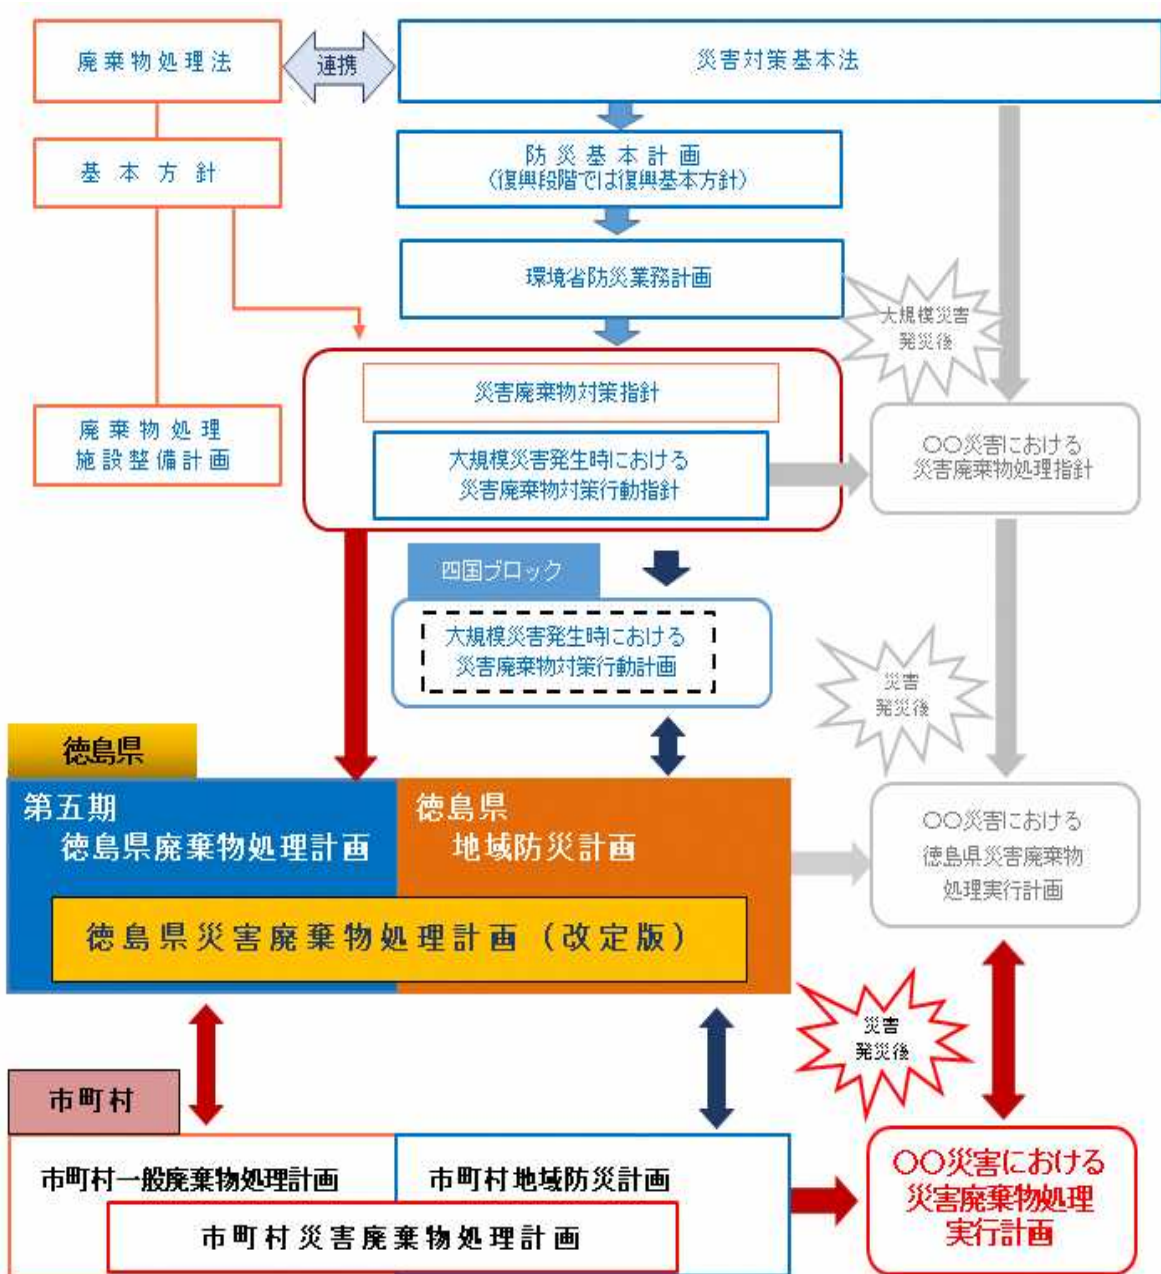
廃棄物処理法

連携

災害対策基本法

基本方針

防災基本計画
（復興段階では復興基本方針）

環境省防災業務計画

大規模災害
発災後

災害廃棄物対策指針

大規模災害発生時における
災害廃棄物対策行動指針

廃棄物処理
施設整備計画

○○災害における
災害廃棄物処理指針

四国ブロック

大規模災害発生時における
災害廃棄物対策行動計画

災害
発災後

徳島県

第五期
徳島県廃棄物処理計画

徳島県
地域防災計画

○○災害における
徳島県災害廃棄物
処理実行計画

徳島県災害廃棄物処理計画（改定版）

災害
発災後

市町村

市町村一般廃棄物処理計画

市町村地域防災計画

市町村災害廃棄物処理計画

○○災害における
災害廃棄物処理
実行計画